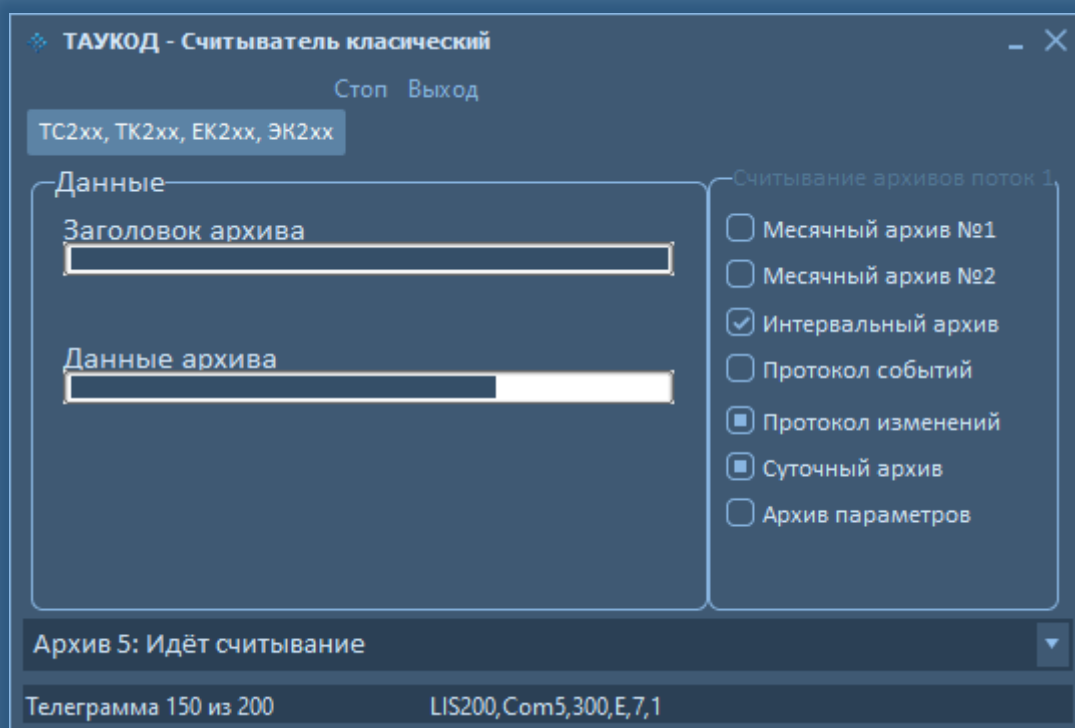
ТАУКОД - Считыватель класический

Стоп Выход

TC2xx, TK2xx, EK2xx, ЭК2xx

Данные

Заголовок архива

Данные архива

Считывание архивов поток 1

Месячный архив №1

Месячный архив №2

Интервальный архив

Протокол событий

Протокол изменений

Суточный архив

Архив параметров

Архив 5: Идёт считывание

Телеграмма 150 из 200 LIS200,Com5,300,E,7,1